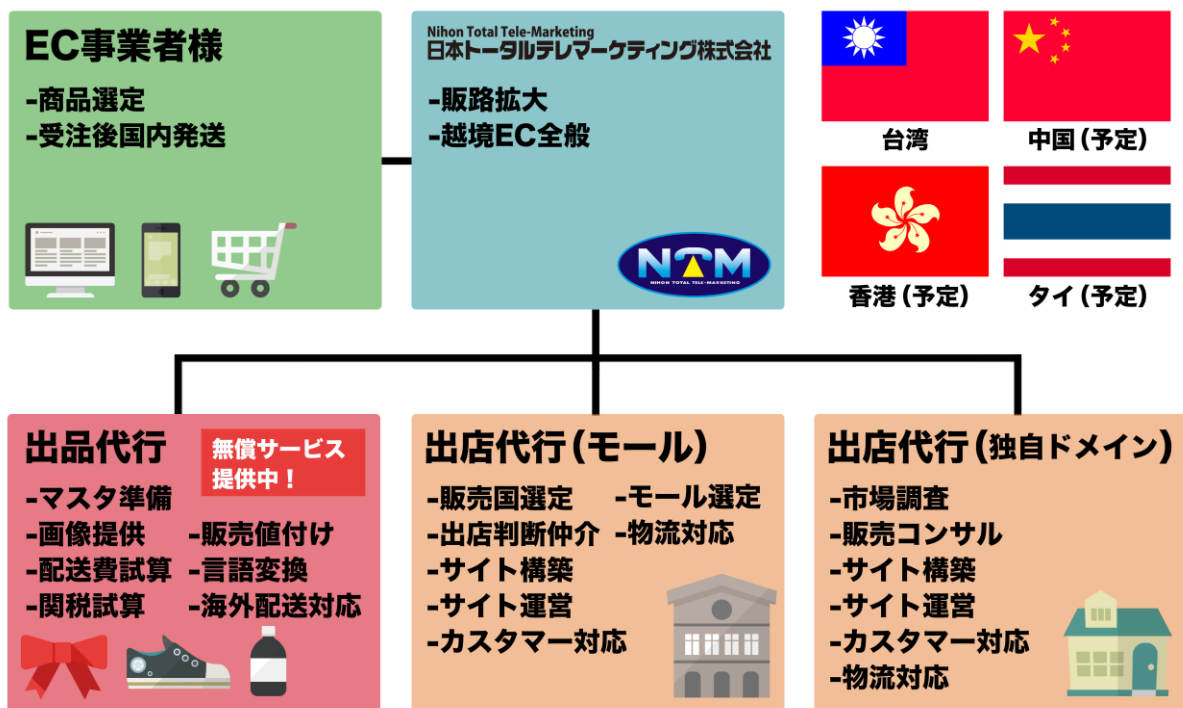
EC事業者様
-商品選定
-受注後国内発送

Nihon Total Tele-Marketing
日本トータルテレマーケティング株式会社
-販路拡大
-越境EC全般

NTM
NIHON TOTAL TELE-MARKETING

台湾
中国（予定）
香港（予定）
タイ（予定）

出品代行
無償サービス提供中！
-マスタ準備
-画像提供
-配送費試算
-関税試算
-販売値付け
-言語変換
-海外配送対応

出店代行（モール）
-販売国選定
-出店判断仲介
-サイト構築
-サイト運営
-カスタマー対応
-モール選定
-物流対応

出店代行（独自ドメイン）
-市場調査
-販売コンサル
-サイト構築
-サイト運営
-カスタマー対応
-物流対応